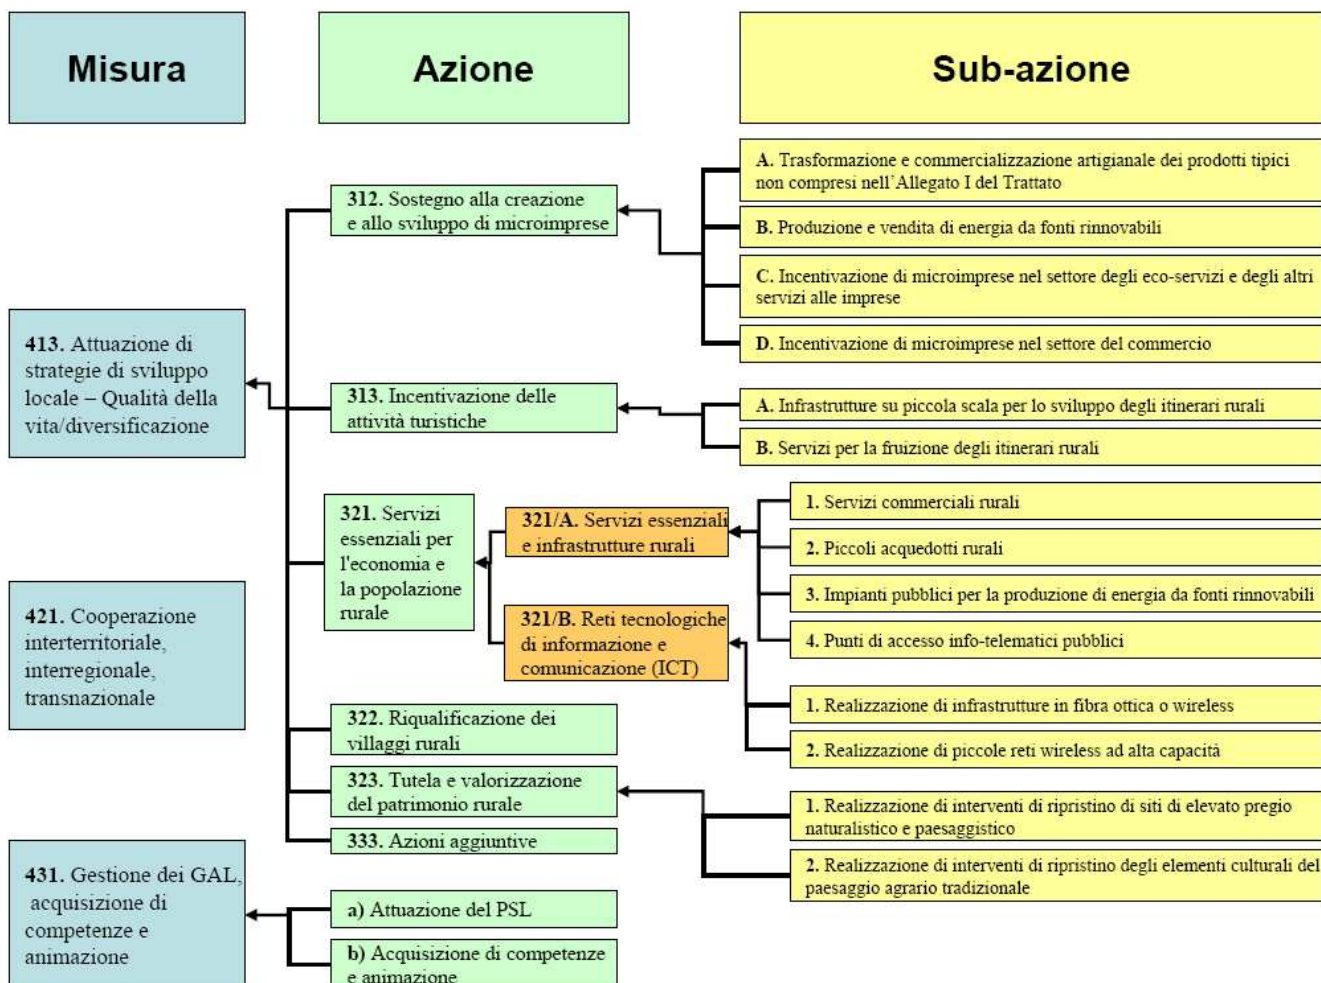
Misura

Azione

Sub-azione

A. Trasformazione e commercializzazione artigianale dei prodotti tipici non compresi nell'Allegato I del Trattato

312. Sostegno alla creazione e allo sviluppo di microimprese

B. Produzione e vendita di energia da fonti rinnovabili

C. Incentivazione di microimprese nel settore degli eco-servizi e degli altri servizi alle imprese

413. Attuazione di strategie di sviluppo locale – Qualità della vita/diversificazione

D. Incentivazione di microimprese nel settore del commercio

313. Incentivazione delle attività turistiche

A. Infrastrutture su piccola scala per lo sviluppo degli itinerari rurali

B. Servizi per la fruizione degli itinerari rurali

321. Servizi essenziali per l'economia e la popolazione rurale

321/A. Servizi essenziali e infrastrutture rurali

1. Servizi commerciali rurali

2. Piccoli acquedotti rurali

3. Impianti pubblici per la produzione di energia da fonti rinnovabili

421. Cooperazione interterritoriale, interregionale, transnazionale

321/B. Reti tecnologiche di informazione e comunicazione (ICT)

4. Punti di accesso info-telematici pubblici

1. Realizzazione di infrastrutture in fibra ottica o wireless

322. Riqualificazione dei villaggi rurali

2. Realizzazione di piccole reti wireless ad alta capacità

323. Tutela e valorizzazione del patrimonio rurale

1. Realizzazione di interventi di ripristino di siti di elevato pregio naturalistico e paesaggistico

333. Azioni aggiuntive

2. Realizzazione di interventi di ripristino degli elementi culturali del paesaggio agrario tradizionale

431. Gestione dei GAL, acquisizione di competenze e animazione

a) Attuazione del PSL

b) Acquisizione di competenze e animazione